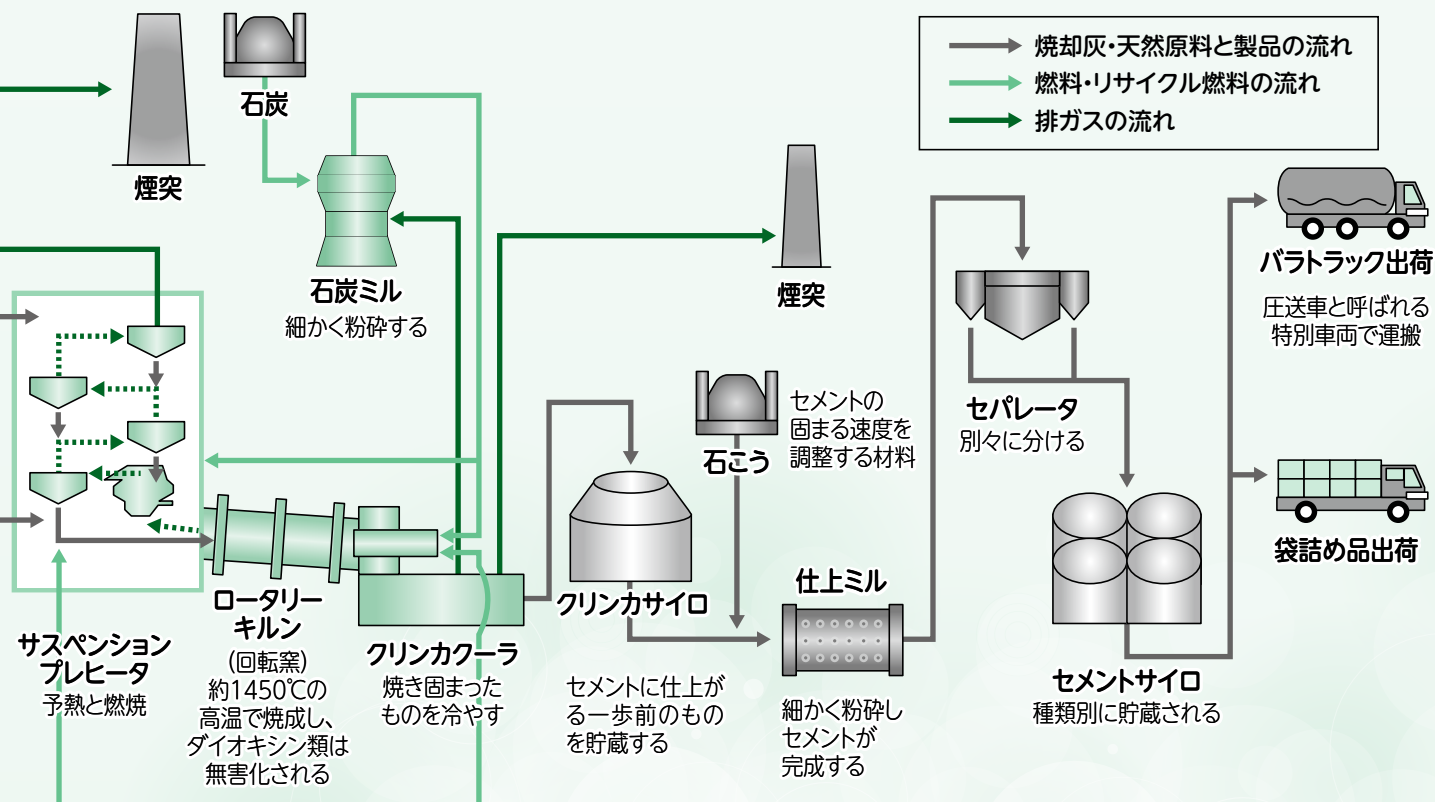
焼却灰・天然原料と製品の流れ
燃料・リサイクル燃料の流れ
排ガスの流れ

煙突

石炭

石炭ミル
細かく粉砕する

煙突

バラトラック出荷
圧送車と呼ばれる特別車両で運搬

セパレータ
別々に分ける

セメントの固まる速度を調整する材料

石こう

クリンカサイロ

仕上ミル

袋詰め品出荷

セメントサイロ
種類別に貯蔵される

サスペンションプレヒータ
予熱と燃焼

ロータリーキルン
(回転窯)
約1450℃の高温で焼成し、ダイオキシン類は無害化される

クリンカクーラ
焼き固まったものを冷やす

セメントに仕上がる一歩前のものを貯蔵する

細かく粉砕しセメントが完成する